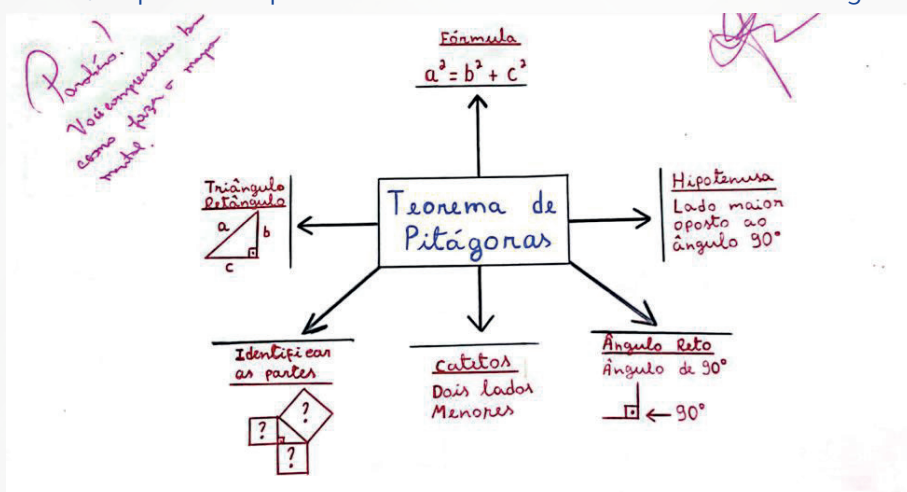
Parabéns! Você compreendeu bem como fazer o mapa mental.

Fórmula
$a^2 = b^2 + c^2$

Triângulo Retângulo
a b c

Teorema de Pitágoras

Hipotenusa
Lado maior oposto ao ângulo 90°

Identificar as partes
? ? ?

catetos
Dois lados Menores

Ângulo Reto
Ângulo de 90°
← 90°